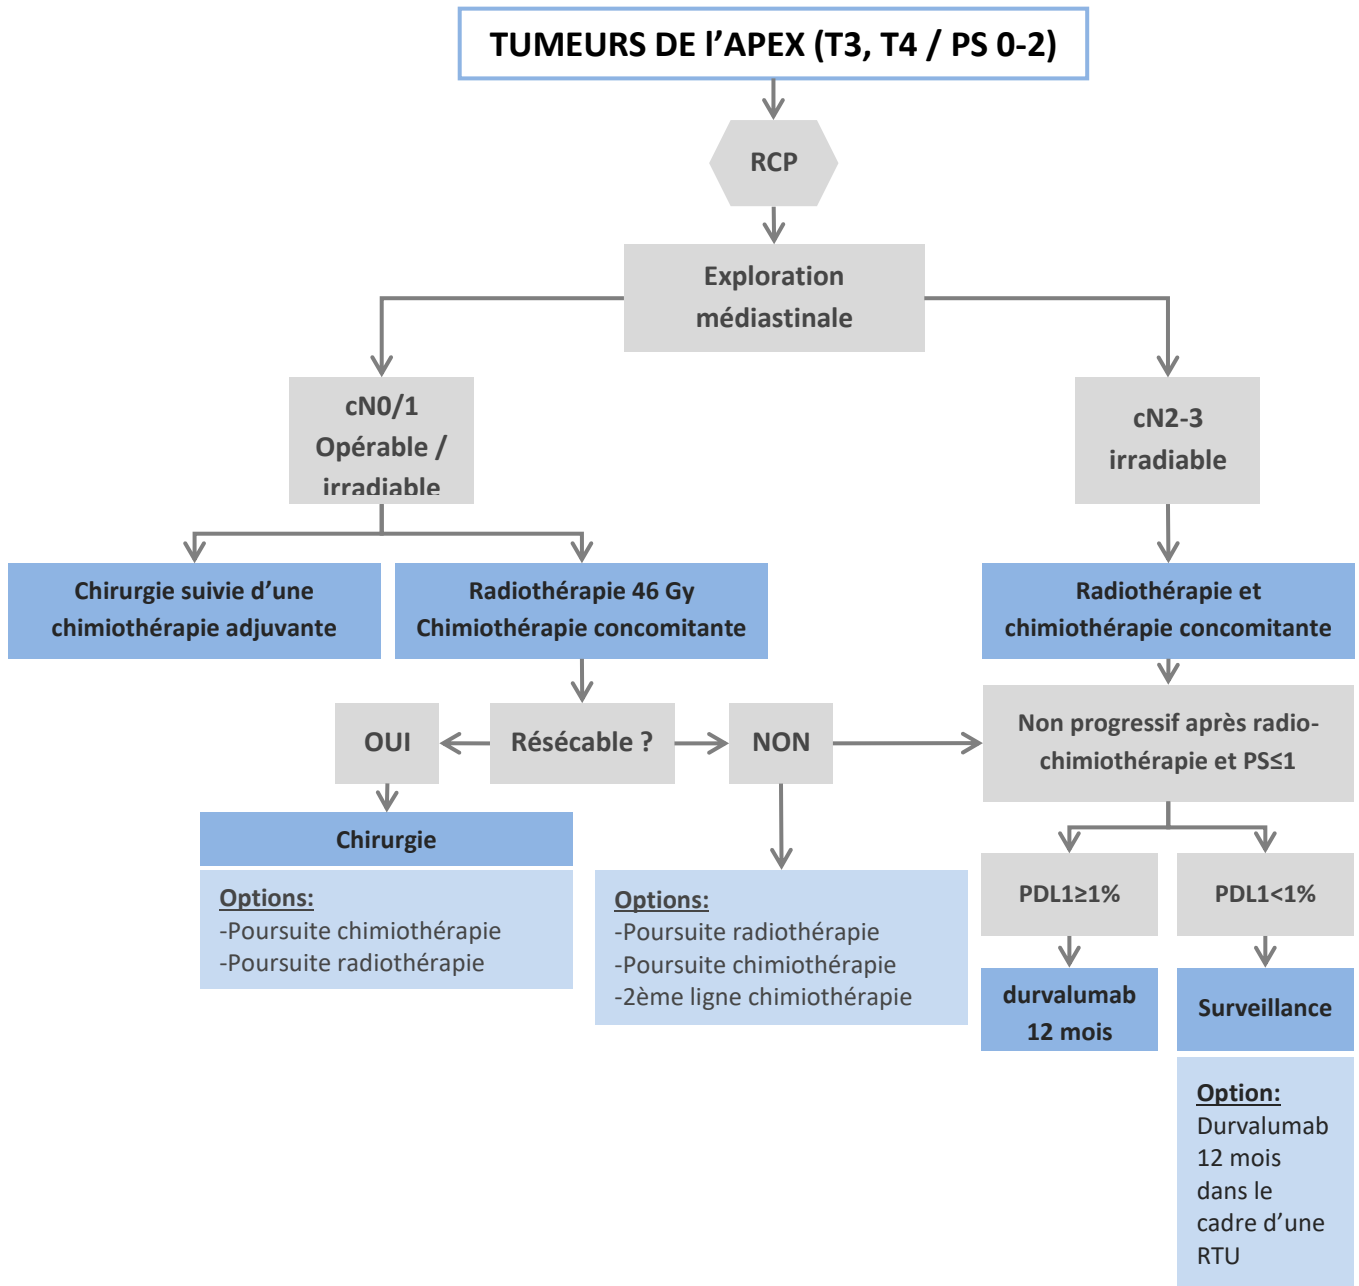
TUMEURS DE l’APEX (T3, T4 / PS 0-2)

RCP

Exploration médiastinale

cN0/1
Opérable / irradiable

cN2-3
irradiable

Chirurgie suivie d’une chimiothérapie adjuvante

Radiothérapie 46 Gy
Chimiothérapie concomitante

Radiothérapie et chimiothérapie concomitante

OUI

Résécable ?

NON

Non progressif après radio-chimiothérapie et PS≤1

Chirurgie

Options:
-Poursuite chimiothérapie
-Poursuite radiothérapie

Options:
-Poursuite radiothérapie
-Poursuite chimiothérapie
-2ème ligne chimiothérapie

PDL1≥1%

PDL1<1%

durvalumab 12 mois

Surveillance

Option:
Durvalumab 12 mois dans le cadre d’une RTU